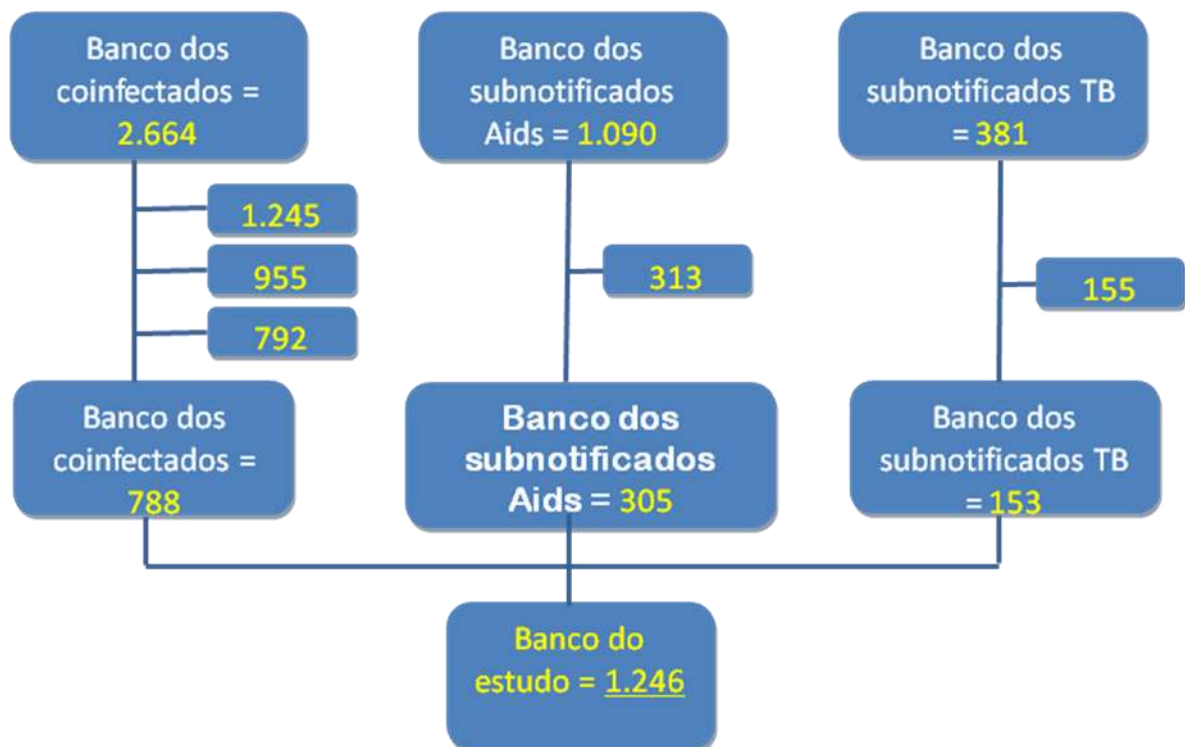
Banco dos coinfectados = 2.664

Banco dos subnotificados Aids = 1.090

Banco dos subnotificados TB = 381

1.245

955

792

313

155

Banco dos coinfectados = 788

Banco dos subnotificados Aids = 305

Banco dos subnotificados TB = 153

Banco do estudo = 1.246